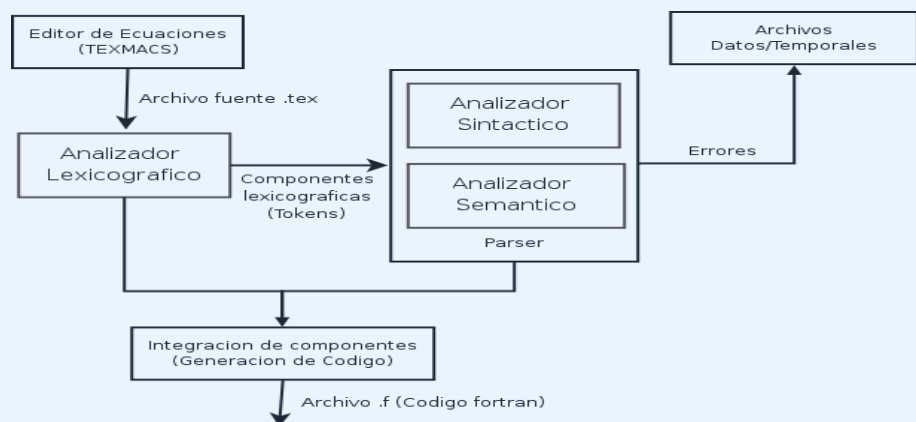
Editor de Ecuaciones
(TEXMACS)

Archivo fuente .tex

Analizador
Lexicografico

Componentes
lexicograficas
(Tokens)

Analizador
Sintactico

Analizador
Semantico

Parser

Errores

Archivos
Datos/Temporales

Integracion de componentes
(Generacion de Codigo)

Archivo .f (Codigo fortran)